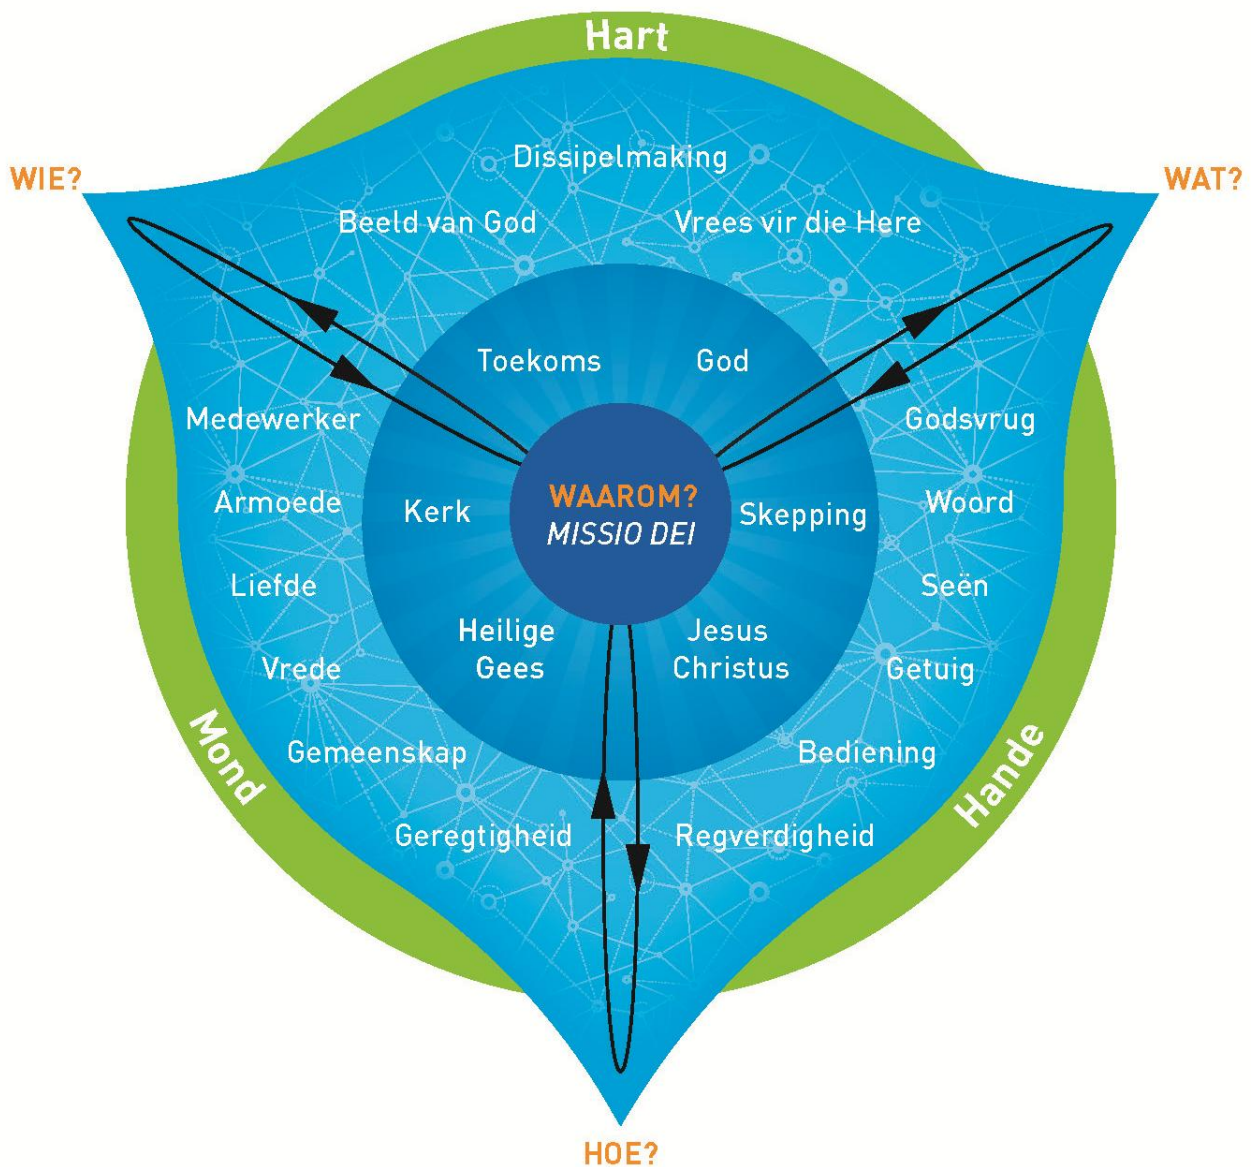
Hart

WIE?

WAT?

Dissipelmaking

Beeld van God

Vrees vir die Here

Toekoms

God

Medewerker

Godsvrug

Armoede

Kerk

WAAROM?
MISSIO DEI

Skepping

Woord

Liefde

Seën

Heilige Gees

Jesus Christus

Vrede

Getuig

Gemeenskap

Bediening

Geregtigheid

Regverdigheid

Mond

Hande

HOE?